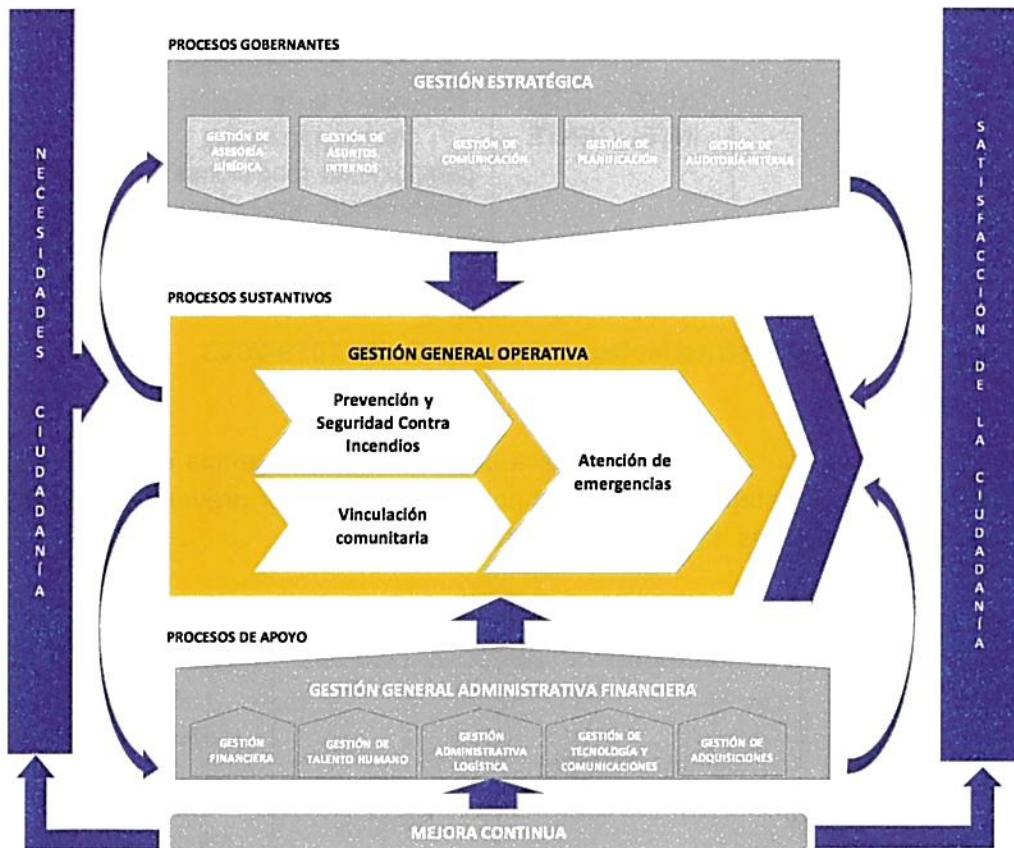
NECESIDADES CIUDADANÍA

PROCESOS GOBERNANTES

GESTIÓN ESTRATÉGICA

GESTIÓN DE ASESORÍA JURÍDICA

GESTIÓN DE ASUNTOS INTERNOS

GESTIÓN DE COMUNICACIÓN

GESTIÓN DE PLANIFICACIÓN

GESTIÓN DE AUDITORÍA INTERNA

PROCESOS SUSTANTIVOS

GESTIÓN GENERAL OPERATIVA

Prevención y Seguridad Contra Incendios

Vinculación comunitaria

Atención de emergencias

PROCESOS DE APOYO

GESTIÓN GENERAL ADMINISTRATIVA FINANCIERA

GESTIÓN FINANCIERA

GESTIÓN DE TALENTO HUMANO

GESTIÓN ADMINISTRATIVA LOGÍSTICA

GESTIÓN DE TECNOLOGÍA Y COMUNICACIONES

GESTIÓN DE ADQUISICIONES

MEJORA CONTINUA

SATISFACCIÓN DE LA CIUDADANÍA